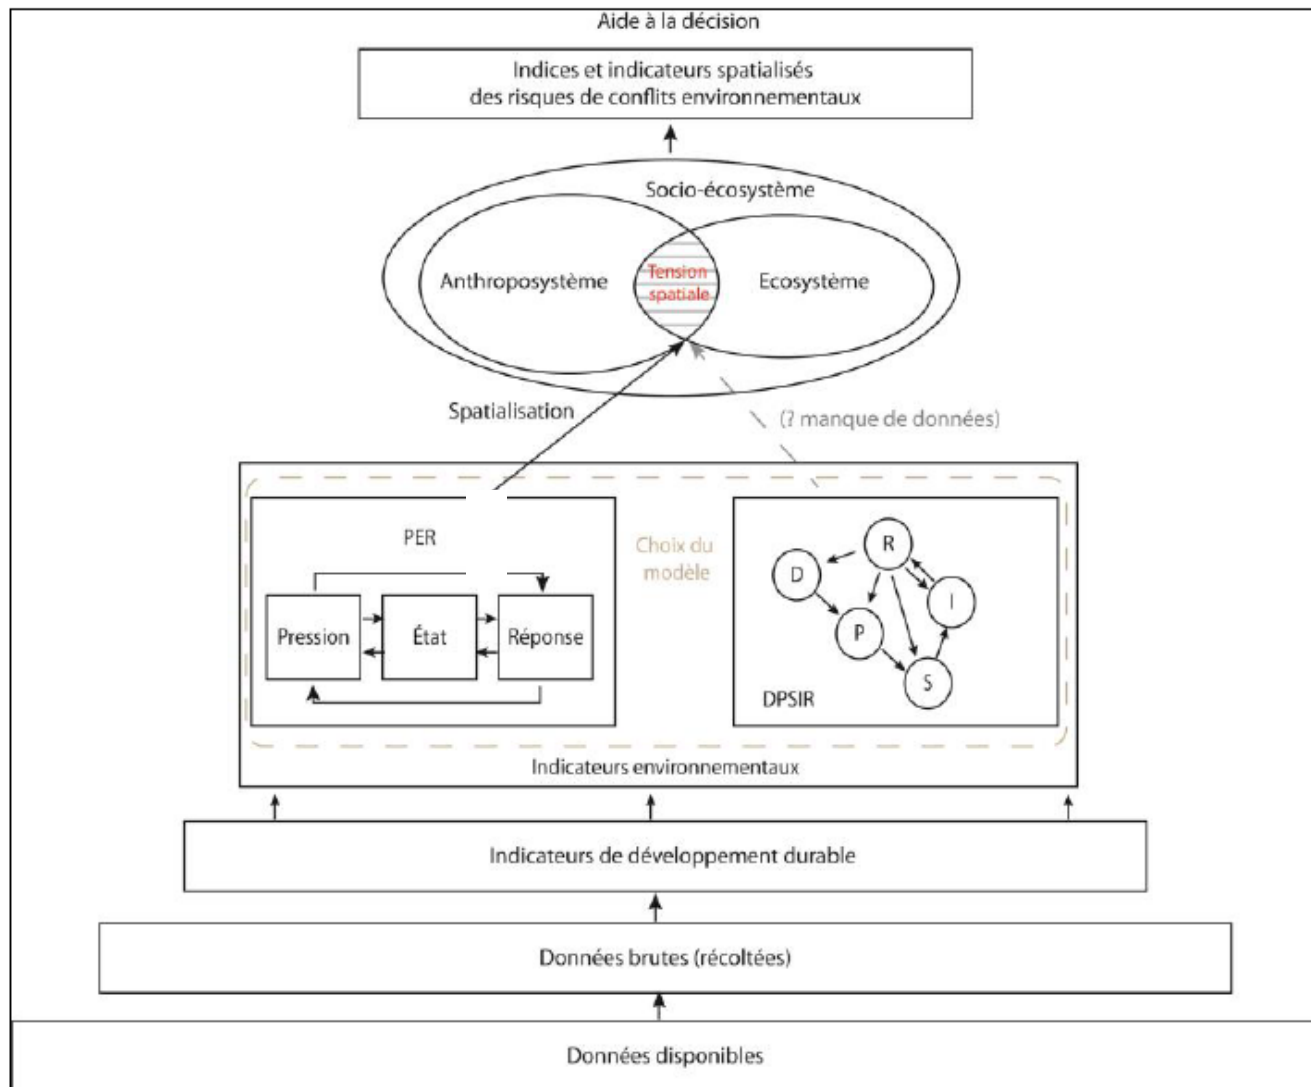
Aide à la décision

Indices et indicateurs spatialisés des risques de conflits environnementaux

Socio-écosystème

Anthroposystème

Tension spatiale

Ecosystème

Spatialisation

(? manque de données)

PER

Choix du modèle

Pression

État

Réponse

D

R

P

I

S

DPSIR

Indicateurs environnementaux

Indicateurs de développement durable

Données brutes (récoltées)

Données disponibles